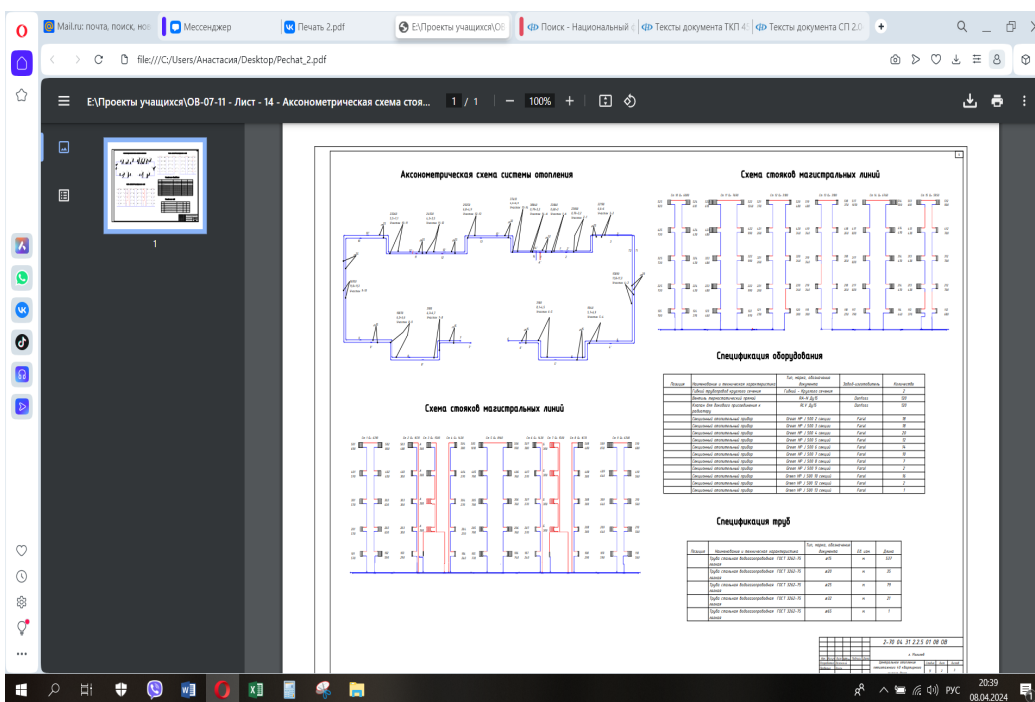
Mail.ru: почта, поиск, нов
Мессенджер
Печать 2.pdf
E:\Проекты учащихся\ОВ
Поиск - Национальный
Тексты документа ТКП 4
Тексты документа СП 2.0

file:///C:/Users/Анастасия/Desktop/Pechat_2.pdf

E:\Проекты учащихся\ОВ-07-11 - Лист - 14 - Аксонометрическая схема стоя...
1 / 1
100%

1

Аксонометрическая схема системы отопления

Схема стояков магистральных линий

Схема стояков магистральных линий

Спецификация оборудования

| Позиция | Наименование и техническая характеристика | Тип, марка, обозначение документа | Завод-изготовитель | Количество |
|---|---|---|---|---|
| | Гибкий трубопровод круглого сечения | Гибкий - Круглого сечения | | 2 |
| | Вентиль терморегулятора прямой | RA-N 15/1 | Danfoss | 120 |
| | Клапан для балансировки радиатора | RLV 15/1 | Danfoss | 120 |
| | Секционный отопительный прибор | Global MP / 500 2 секции | Fondital | 18 |
| | Секционный отопительный прибор | Global MP / 500 3 секции | Fondital | 18 |
| | Секционный отопительный прибор | Global MP / 500 4 секции | Fondital | 28 |
| | Секционный отопительный прибор | Global MP / 500 5 секций | Fondital | 12 |
| | Секционный отопительный прибор | Global MP / 500 6 секций | Fondital | 14 |
| | Секционный отопительный прибор | Global MP / 500 7 секций | Fondital | 10 |
| | Секционный отопительный прибор | Global MP / 500 8 секций | Fondital | 7 |
| | Секционный отопительный прибор | Global MP / 500 9 секций | Fondital | 2 |
| | Секционный отопительный прибор | Global MP / 500 10 секций | Fondital | 16 |
| | Секционный отопительный прибор | Global MP / 500 11 секций | Fondital | 2 |
| | Секционный отопительный прибор | Global MP / 500 12 секций | Fondital | 1 |

Спецификация труб

| Позиция | Наименование и техническая характеристика | Тип, марка, обозначение документа | Ед. изм. | Длина |
|---|---|---|---|---|
| | Труба стальная водогазопроводная легкая | ГОСТ 3262-75 | ø15 | м | 337 |
| | Труба стальная водогазопроводная легкая | ГОСТ 3262-75 | ø20 | м | 35 |
| | Труба стальная водогазопроводная легкая | ГОСТ 3262-75 | ø25 | м | 79 |
| | Труба стальная водогазопроводная легкая | ГОСТ 3262-75 | ø32 | м | 21 |
| | Труба стальная водогазопроводная легкая | ГОСТ 3262-75 | ø40 | м | 1 |

2-70 04 31 2.2.5 07 08 08

20:39
08.04.2024
РУС